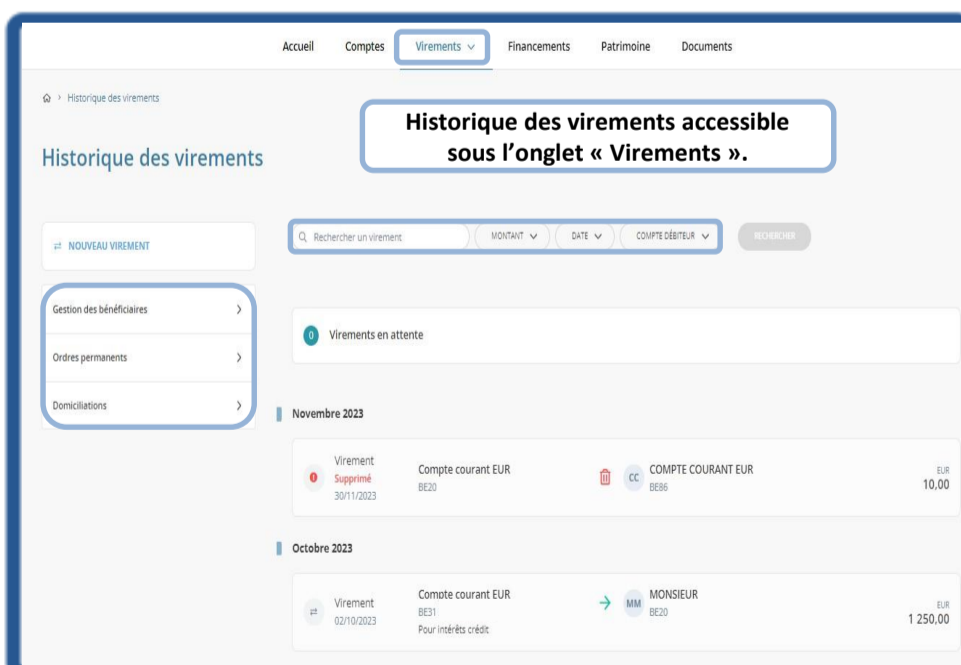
Accueil Comptes Virements Financements Patrimoine Documents

Historique des virements

Historique des virements accessible sous l'onglet « Virements ».

Historique des virements

NOUVEAU VIREMENT

Rechercher un virement MONTANT DATE COMPTE DÉBITEUR RECHERCHER

Gestion des bénéficiaires

Ordres permanents

Domiciliations

0 Virements en attente

Novembre 2023

Virement
Supprimé
30/11/2023

Compte courant EUR
BE20

CC COMPTE COURANT EUR
BE86

EUR
10,00

Octobre 2023

Virement
02/10/2023

Compte courant EUR
BE31
Pour intérêts crédit

MM MONSIEUR
BE20

EUR
1 250,00